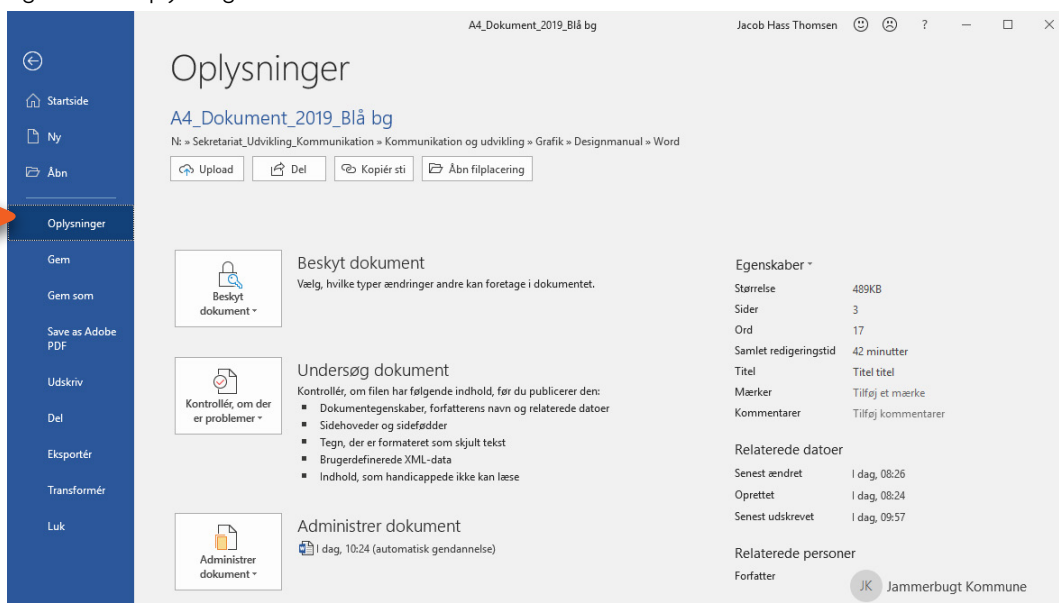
A4_Dokument_2019_Blå bg

Jacob Hass Thomsen ? – ☐ ✕

Startside
Ny
Åbn
Oplysninger
Gem
Gem som
Save as Adobe PDF
Udskriv
Del
Eksportér
Transformér
Luk

Oplysninger

A4_Dokument_2019_Blå bg

N: » Sekretariat_Udvikling_Kommunikation » Kommunikation og udvikling » Grafik » Designmanual » Word

Upload Del Kopiér sti Åbn filplacering

Beskyt dokument
Beskyt dokument
Vælg, hvilke typer ændringer andre kan foretage i dokumentet.

Kontrollér, om der er problemer
Undersøg dokument
Kontrollér, om filen har følgende indhold, før du publicerer den:
- Dokumentegenskaber, forfatterens navn og relaterede datoer
- Sidehoveder og sidefødder
- Tegn, der er formateret som skjult tekst
- Brugerdefinerede XML-data
- Indhold, som handicappede ikke kan læse

Administrer dokument
Administrer dokument
I dag, 10:24 (automatisk gendannelse)

Egenskaber

| | |
|---|---|
| Størrelse | 489KB |
| Sider | 3 |
| Ord | 17 |
| Samlet redigeringstid | 42 minutter |
| Titel | Titel titel |
| Mærker | Tilføj et mærke |
| Kommentarer | Tilføj kommentarer |

Relaterede datoer

| | |
|---|---|
| Senest ændret | I dag, 08:26 |
| Oprettet | I dag, 08:24 |
| Senest udskrevet | I dag, 09:57 |

Relaterede personer

Forfatter
JK Jammerbugt Kommune